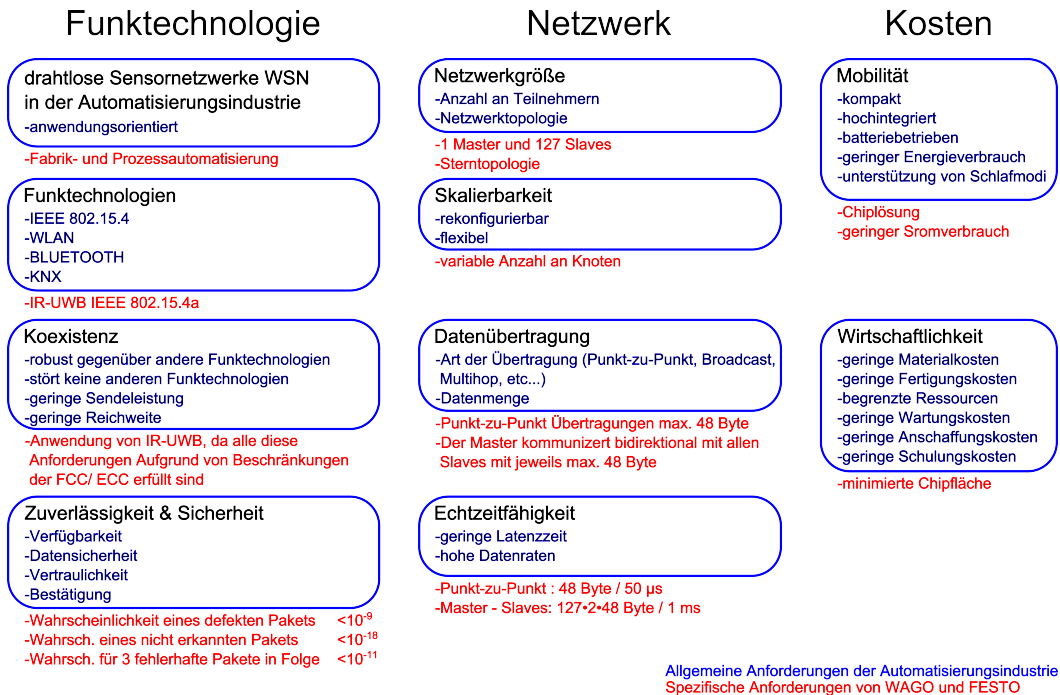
Funktechnologie

drahtlose Sensornetzwerke WSN in der Automatisierungsindustrie
-anwendungsorientiert

-Fabrik- und Prozessautomatisierung

Funktechnologien
-IEEE 802.15.4
-WLAN
-BLUETOOTH
-KNX

-IR-UWB IEEE 802.15.4a

Koexistenz
-robust gegenüber andere Funktechnologien
-stört keine anderen Funktechnologien
-geringe Sendeleistung
-geringe Reichweite

-Anwendung von IR-UWB, da alle diese Anforderungen Aufgrund von Beschränkungen der FCC/ ECC erfüllt sind

Zuverlässigkeit & Sicherheit
-Verfügbarkeit
-Datensicherheit
-Vertraulichkeit
-Bestätigung

-Wahrscheinlichkeit eines defekten Pakets $<10^{-9}$
-Wahrsch. eines nicht erkannten Pakets $<10^{-18}$
-Wahrsch. für 3 fehlerhafte Pakete in Folge $<10^{-11}$

Netzwerk

Netzwerkgröße
-Anzahl an Teilnehmern
-Netzwerktopologie

-1 Master und 127 Slaves
-Sterntopologie

Skalierbarkeit
-rekonfigurierbar
-flexibel

-variable Anzahl an Knoten

Datenübertragung
-Art der Übertragung (Punkt-zu-Punkt, Broadcast, Multihop, etc...)
-Datenmenge

-Punkt-zu-Punkt Übertragungen max. 48 Byte
-Der Master kommunizert bidirektional mit allen Slaves mit jeweils max. 48 Byte

Echtzeitfähigkeit
-geringe Latenzzeit
-hohe Datenraten

-Punkt-zu-Punkt : 48 Byte / 50 µs
-Master - Slaves: 127•2•48 Byte / 1 ms

Kosten

Mobilität
-kompakt
-hochintegriert
-batteriebetrieben
-geringer Energieverbrauch
-unterstützung von Schlafmodi

-Chiplösung
-geringer Sromverbrauch

Wirtschaftlichkeit
-geringe Materialkosten
-geringe Fertigungskosten
-begrenzte Ressourcen
-geringe Wartungskosten
-geringe Anschaffungskosten
-geringe Schulungskosten

-minimierte Chipfläche

Allgemeine Anforderungen der Automatisierungsindustrie
Spezifische Anforderungen von WAGO und FESTO